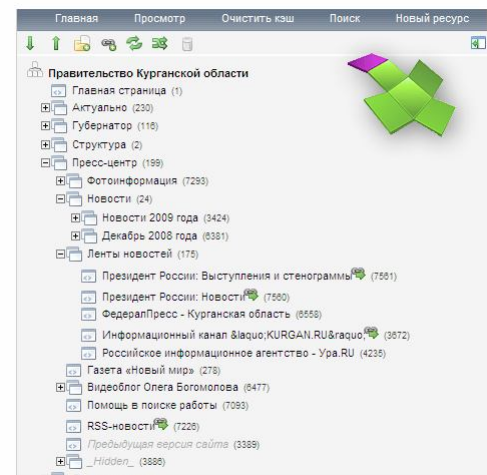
Главная Просмотр Очистить кэш Поиск Новый ресурс

Правительство Курганской области
Главная страница (1)
Актуально (230)
Губернатор (116)
Структура (2)
Пресс-центр (199)
Фотоинформация (7293)
Новости (24)
Новости 2009 года (3424)
Декабрь 2008 года (6381)
Ленты новостей (175)
Президент России: Выступления и стенограммы (7561)
Президент России: Новости (7560)
ФедералПресс - Курганская область (6558)
Информационный канал &laquo;KURGAN.RU&raquo; (3672)
Российское информационное агентство - Ура.RU (4235)
Газета «Новый мир» (278)
Видеоблог Олега Богомолова (6477)
Помощь в поиске работы (7093)
RSS-новости (7226)
Предыдущая версия сайта (3389)
_Hidden_ (3886)